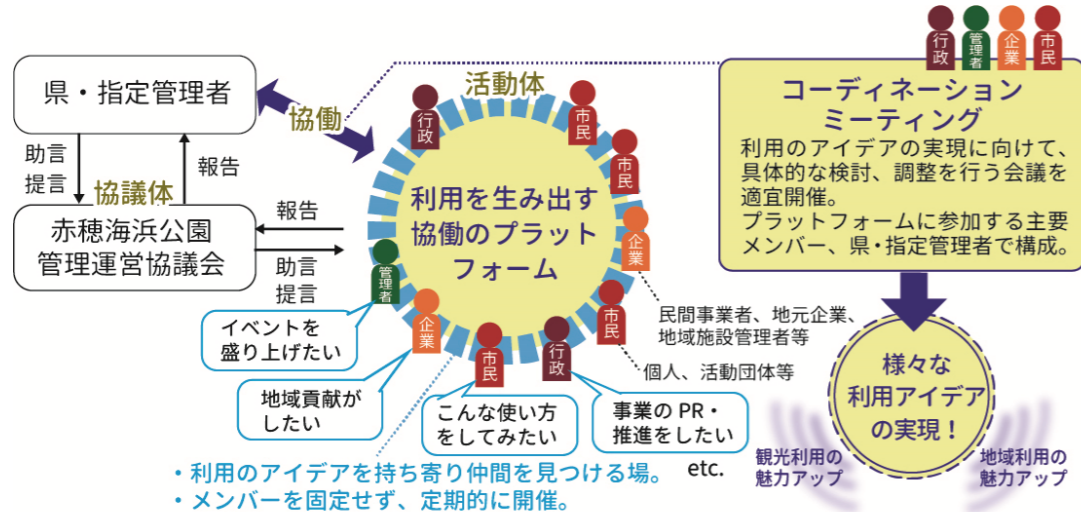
県・指定管理者

協働

助言
提言

協議体

報告

赤穂海浜公園
管理運営協議会

報告

助言
提言

活動体

行政

市民

市民

企業

利用を生み出す
協働のプラット
フォーム

管理者

企業

市民

行政

市民

民間事業者、地元企業、
地域施設管理者等

個人、活動団体等

イベントを
盛り上げたい

地域貢献が
したい

こんな使い方
をしてみたい

事業の PR・
推進をしたい

etc.

・利用のアイデアを持ち寄り仲間を見つける場。
・メンバーを固定せず、定期的に開催。

行政

管理者

企業

市民

コーディネーション
ミーティング

利用のアイデアの実現に向けて、具体的な検討、調整を行う会議を適宜開催。
プラットフォームに参加する主要メンバー、県・指定管理者で構成。

様々な
利用アイデア
の実現！

観光利用の
魅力アップ

地域利用の
魅力アップ